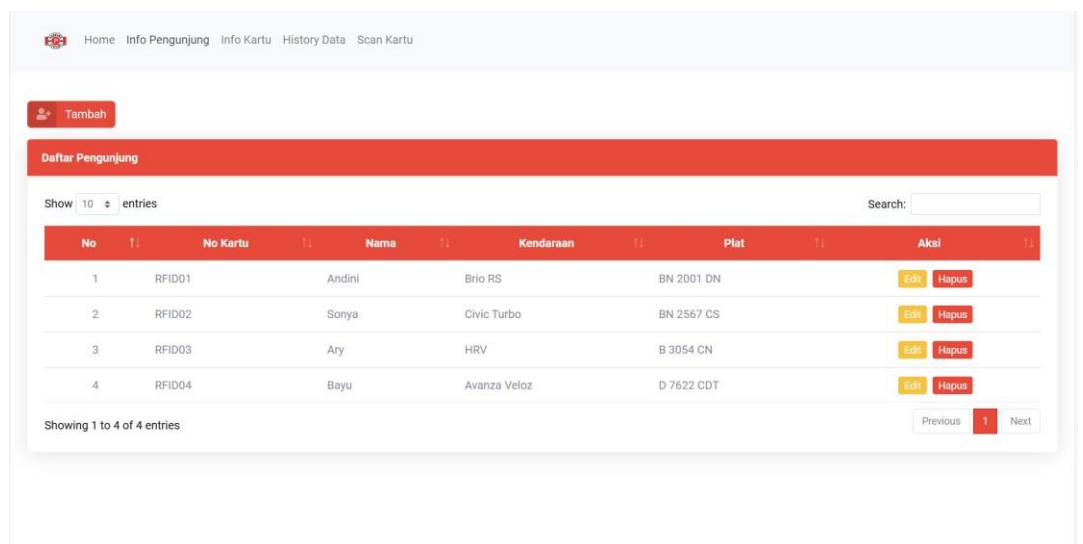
Home Info Pengunjung Info Kartu History Data Scan Kartu

Tambah

Daftar Pengunjung

Show 10 entries

Search:

| No | No Kartu | Nama | Kendaraan | Plat | Aksi |
|---|---|---|---|---|---|
| 1 | RFID01 | Andini | Brio RS | BN 2001 DN | Edit Hapus |
| 2 | RFID02 | Sonya | Civic Turbo | BN 2567 CS | Edit Hapus |
| 3 | RFID03 | Ary | HRV | B 3054 CN | Edit Hapus |
| 4 | RFID04 | Bayu | Avanza Veloz | D 7622 CDT | Edit Hapus |

Showing 1 to 4 of 4 entries

Previous 1 Next